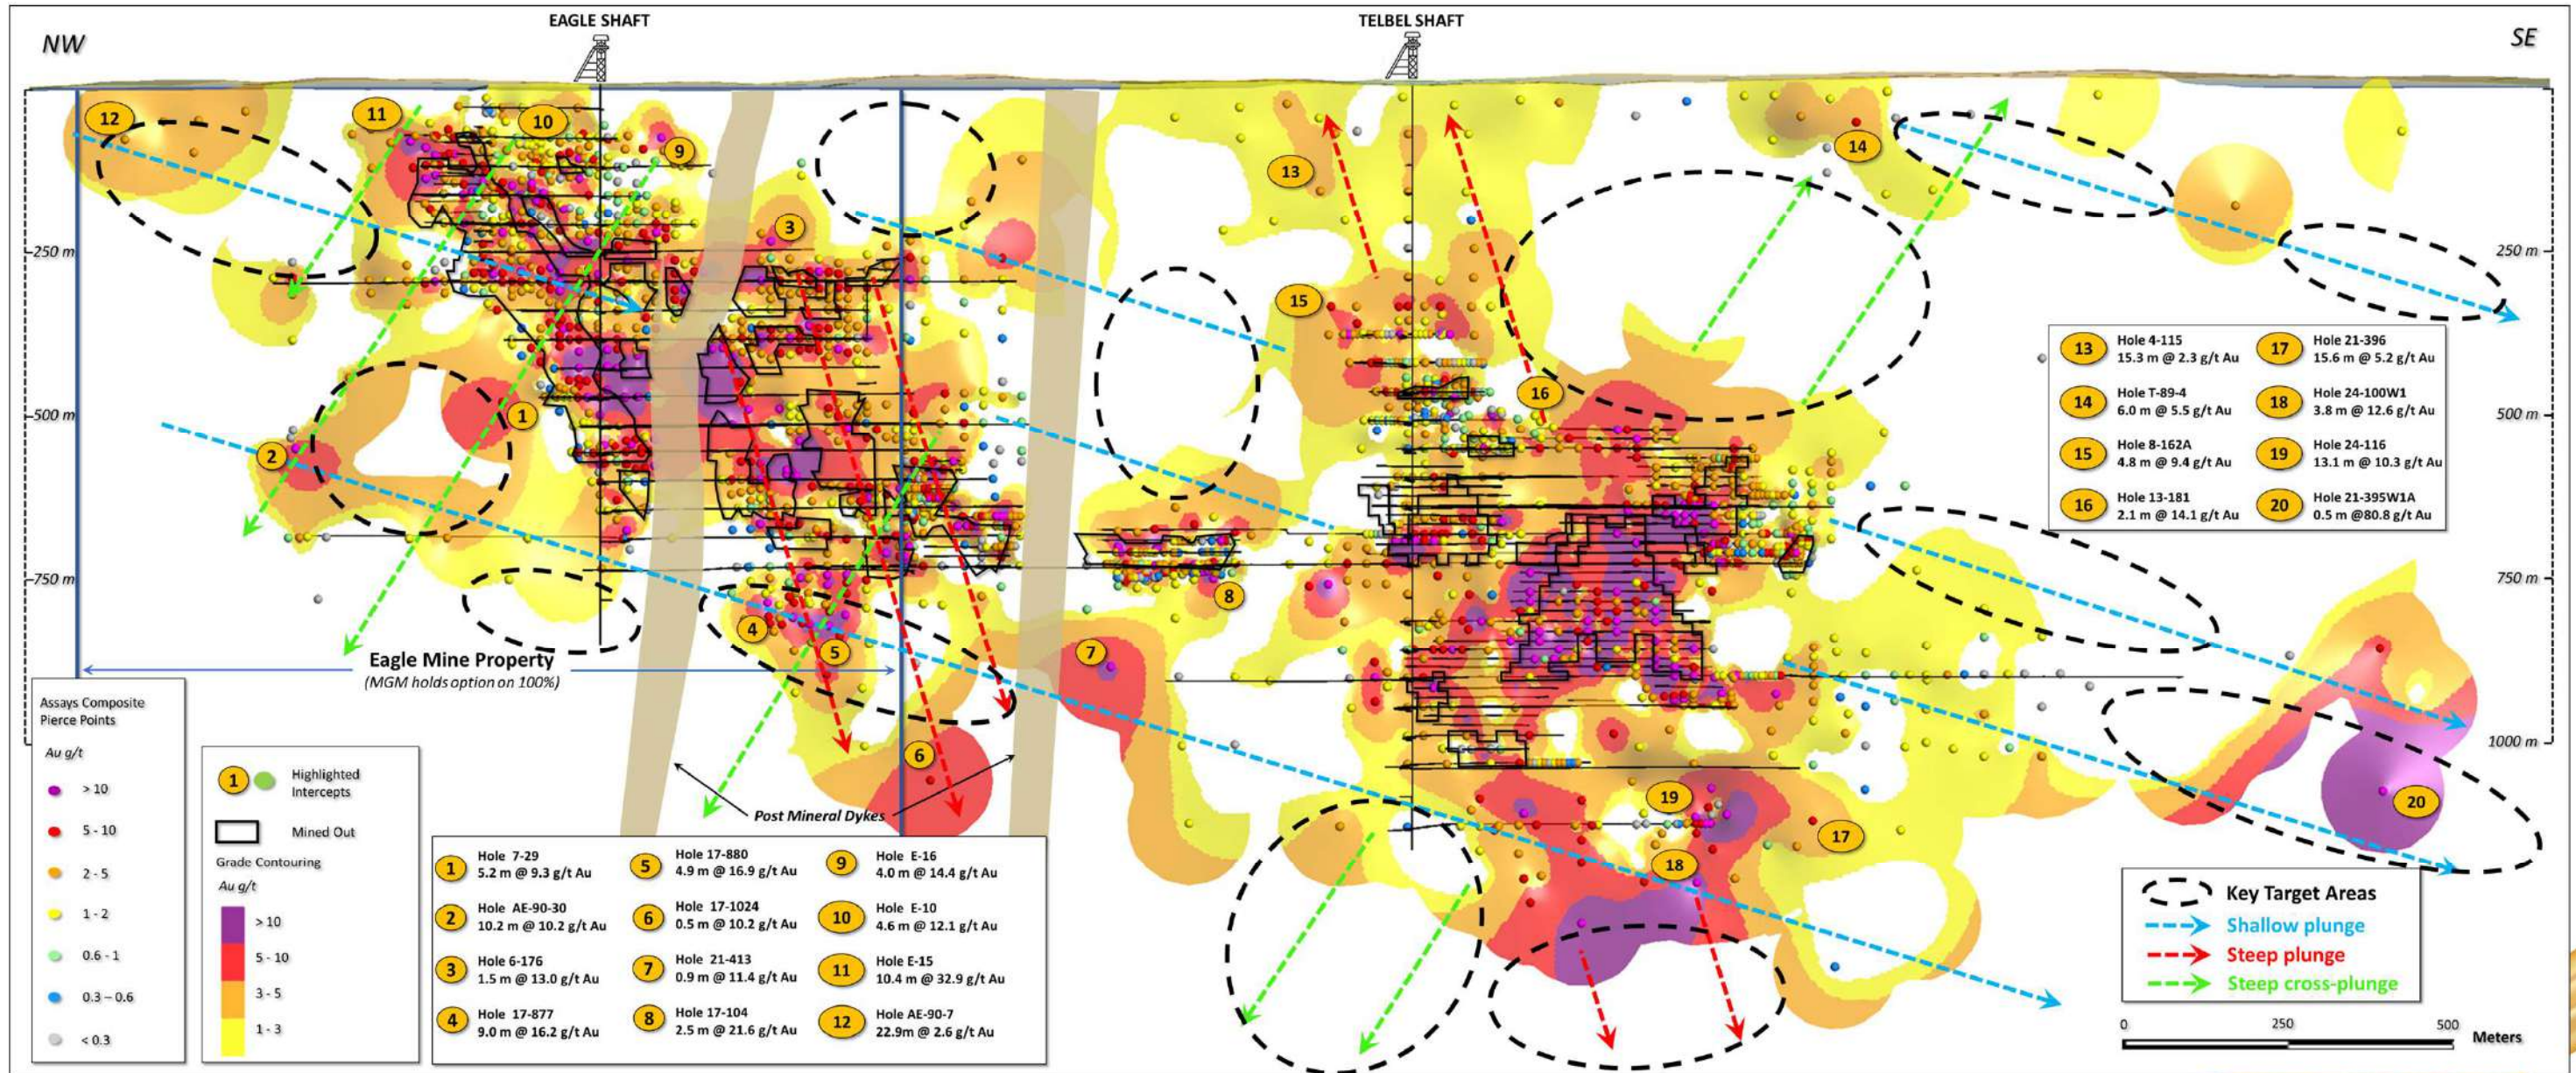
EAGLE SHAFT

TELBEL SHAFT

NW

SE

12 11 10 9 3 13 14 15 16 1 2 8 7 4 5 6 19 20 17 18

-250 m
-500 m
-750 m

250 m
500 m
750 m
1000 m

Eagle Mine Property
(MGM holds option on 100%)

Post Mineral Dykes

| | | | |
|---|---|---|---|
| 13 | Hole 4-115 15.3 m @ 2.3 g/t Au | 17 | Hole 21-396 15.6 m @ 5.2 g/t Au |
| 14 | Hole T-89-4 6.0 m @ 5.5 g/t Au | 18 | Hole 24-100W1 3.8 m @ 12.6 g/t Au |
| 15 | Hole 8-162A 4.8 m @ 9.4 g/t Au | 19 | Hole 24-116 13.1 m @ 10.3 g/t Au |
| 16 | Hole 13-181 2.1 m @ 14.1 g/t Au | 20 | Hole 21-395W1A 0.5 m @80.8 g/t Au |

Assays Composite Pierce Points
Au g/t
> 10
5 - 10
2 - 5
1 - 2
0.6 - 1
0.3 – 0.6
< 0.3

1 Highlighted Intercepts
Mined Out
Grade Contouring
Au g/t
> 10
5 - 10
3 - 5
1 - 3

| | | | | | |
|---|---|---|---|---|---|
| 1 | Hole 7-29 5.2 m @ 9.3 g/t Au | 5 | Hole 17-880 4.9 m @ 16.9 g/t Au | 9 | Hole E-16 4.0 m @ 14.4 g/t Au |
| 2 | Hole AE-90-30 10.2 m @ 10.2 g/t Au | 6 | Hole 17-1024 0.5 m @ 10.2 g/t Au | 10 | Hole E-10 4.6 m @ 12.1 g/t Au |
| 3 | Hole 6-176 1.5 m @ 13.0 g/t Au | 7 | Hole 21-413 0.9 m @ 11.4 g/t Au | 11 | Hole E-15 10.4 m @ 32.9 g/t Au |
| 4 | Hole 17-877 9.0 m @ 16.2 g/t Au | 8 | Hole 17-104 2.5 m @ 21.6 g/t Au | 12 | Hole AE-90-7 22.9m @ 2.6 g/t Au |

Key Target Areas
Shallow plunge
Steep plunge
Steep cross-plunge

0 250 500 Meters